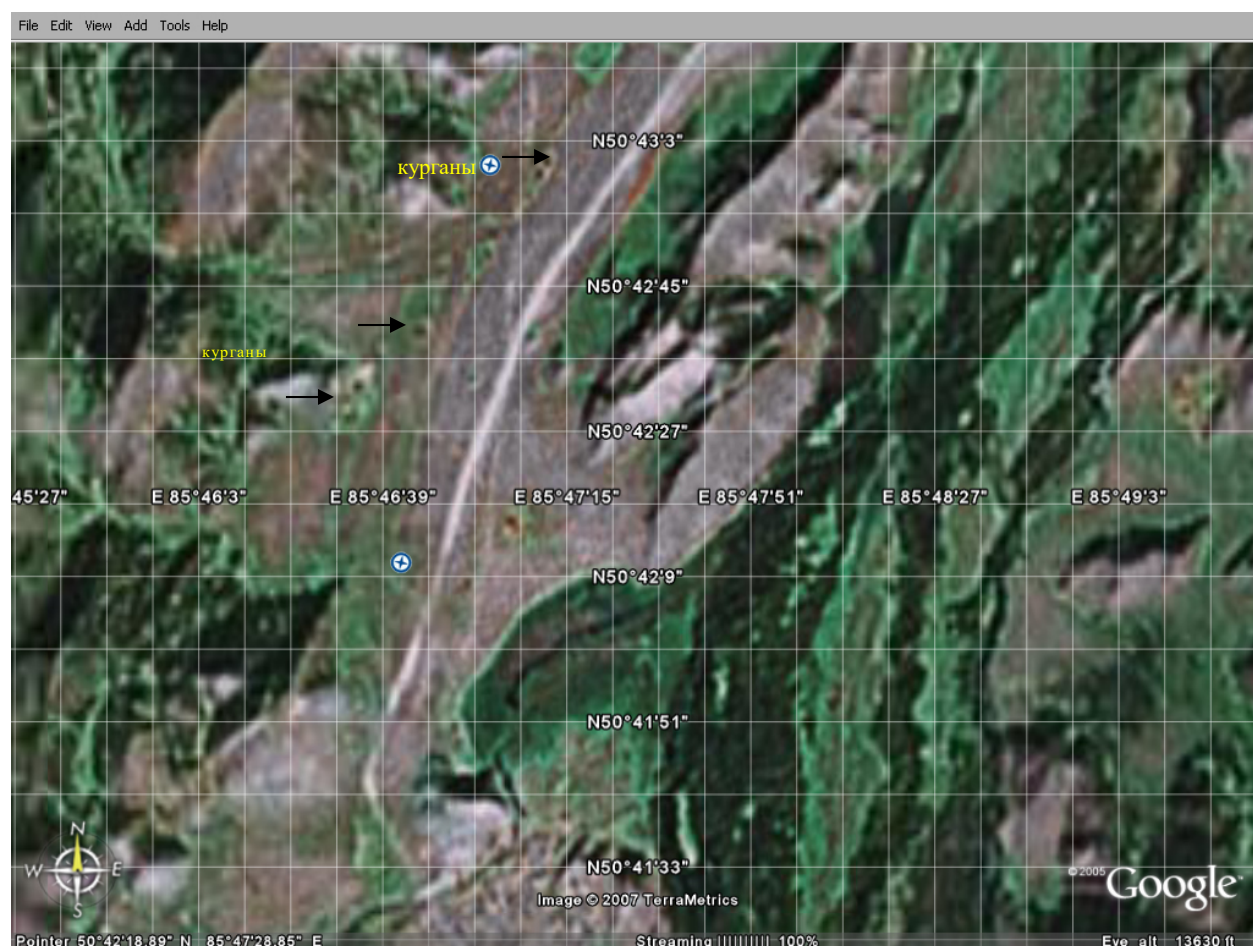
File Edit View Add Tools Help

N50°43'3"

курганы

N50°42'45"

курганы

N50°42'27"

45'27" E 85°46'3" E 85°46'39" E 85°47'15" E 85°47'51" E 85°48'27" E 85°49'3"

N50°42'9"

N50°41'51"

N50°41'33"

N

W E

S

Image © 2007 TerraMetrics

© 2005 Google

Pointer 50°42'18.89" N 85°47'28.85" E

Streaming |||||||||| 100%

Eye alt 13630 ft